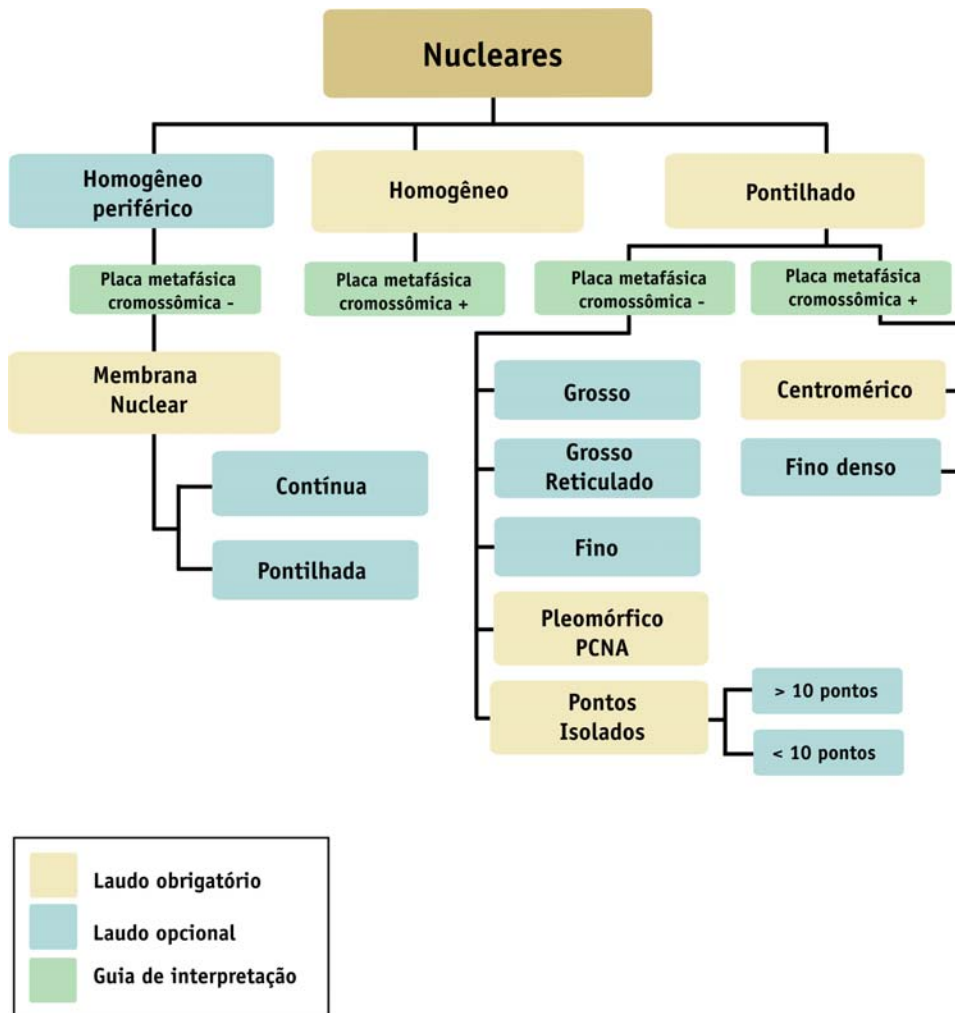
Nucleares

Homogêneo periférico

Homogêneo

Pontilhado

Placa metafásica cromossômica -

Placa metafásica cromossômica +

Placa metafásica cromossômica -

Placa metafásica cromossômica +

Membrana Nuclear

Contínua

Pontilhada

Grosso

Grosso Reticulado

Fino

Pleomórfico PCNA

Pontos Isolados

> 10 pontos

< 10 pontos

Centromérico

Fino denso

Laudo obrigatório

Laudo opcional

Guia de interpretação